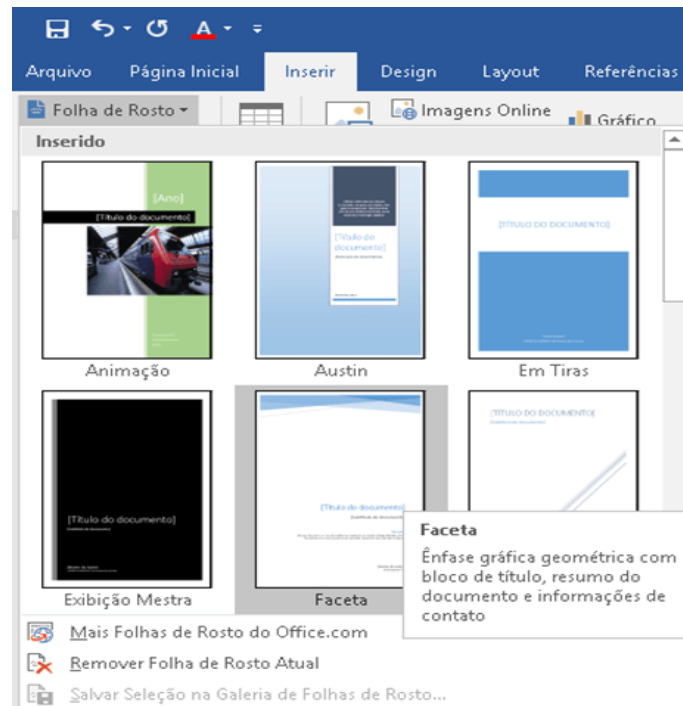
Arquivo
Página Inicial
Inserir
Design
Layout
Referências

Folha de Rosto
Imagens Online
Gráfico

Inserido

[Ano]
[Título do documento]
Animação

[Título do documento]
Austin

[TÍTULO DO DOCUMENTO]
Em Tiras

[Título do documento]
Exibição Mestra

[Título do documento]
Faceta

[TÍTULO DO DOCUMENTO]

Faceta
Ênfase gráfica geométrica com bloco de título, resumo do documento e informações de contato

Mais Folhas de Rosto do Office.com
Remover Folha de Rosto Atual
Salvar Seleção na Galeria de Folhas de Rosto...